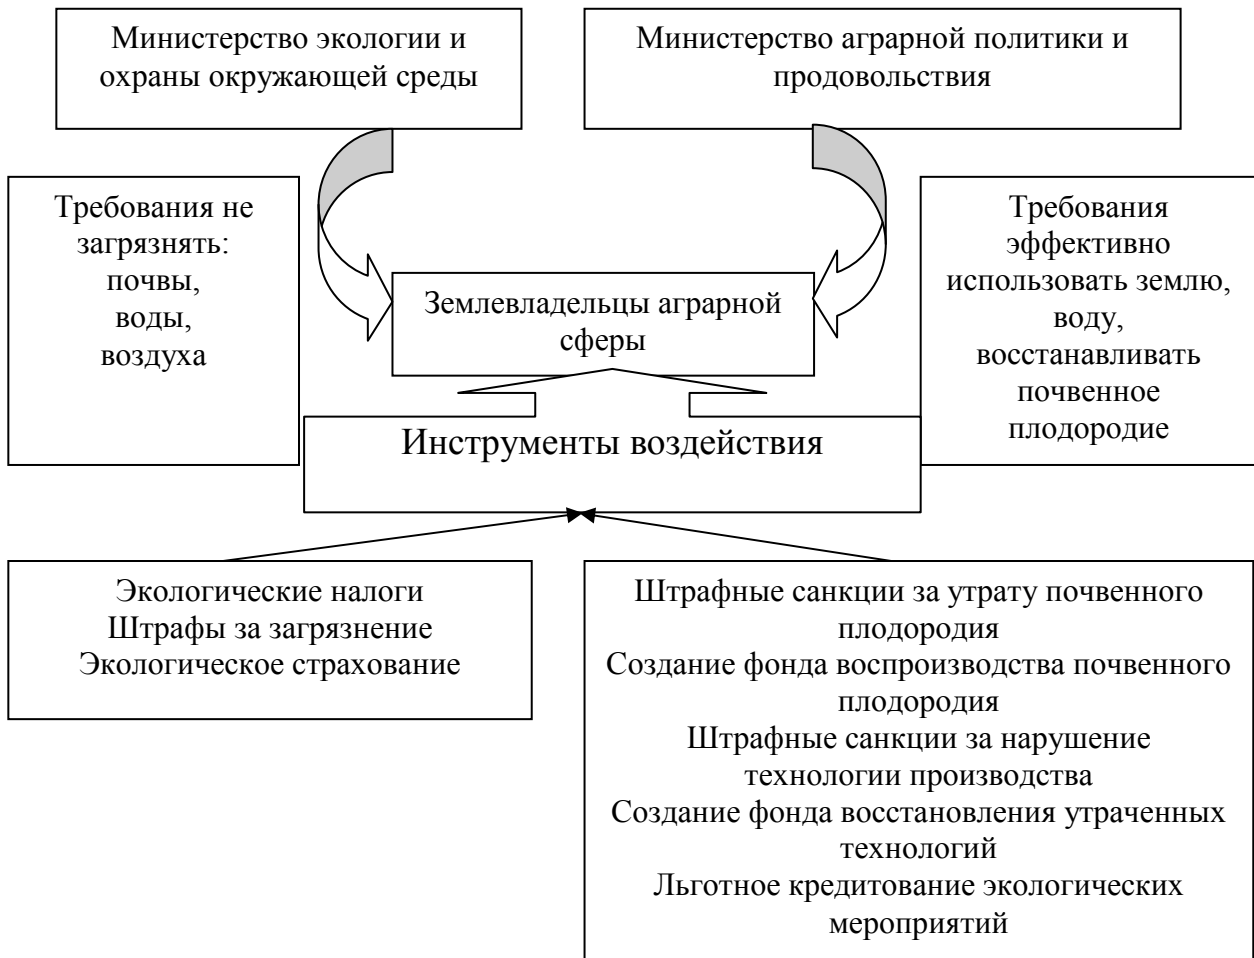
Министерство экологии и охраны окружающей среды

Министерство аграрной политики и продовольствия

Требования не загрязнять: почвы, воды, воздуха

Землевладельцы аграрной сферы

Требования эффективно использовать землю, воду, восстанавливать почвенное плодородие

Инструменты воздействия

Экологические налоги
Штрафы за загрязнение
Экологическое страхование

Штрафные санкции за утрату почвенного плодородия
Создание фонда воспроизводства почвенного плодородия
Штрафные санкции за нарушение технологии производства
Создание фонда восстановления утраченных технологий
Льготное кредитование экологических мероприятий